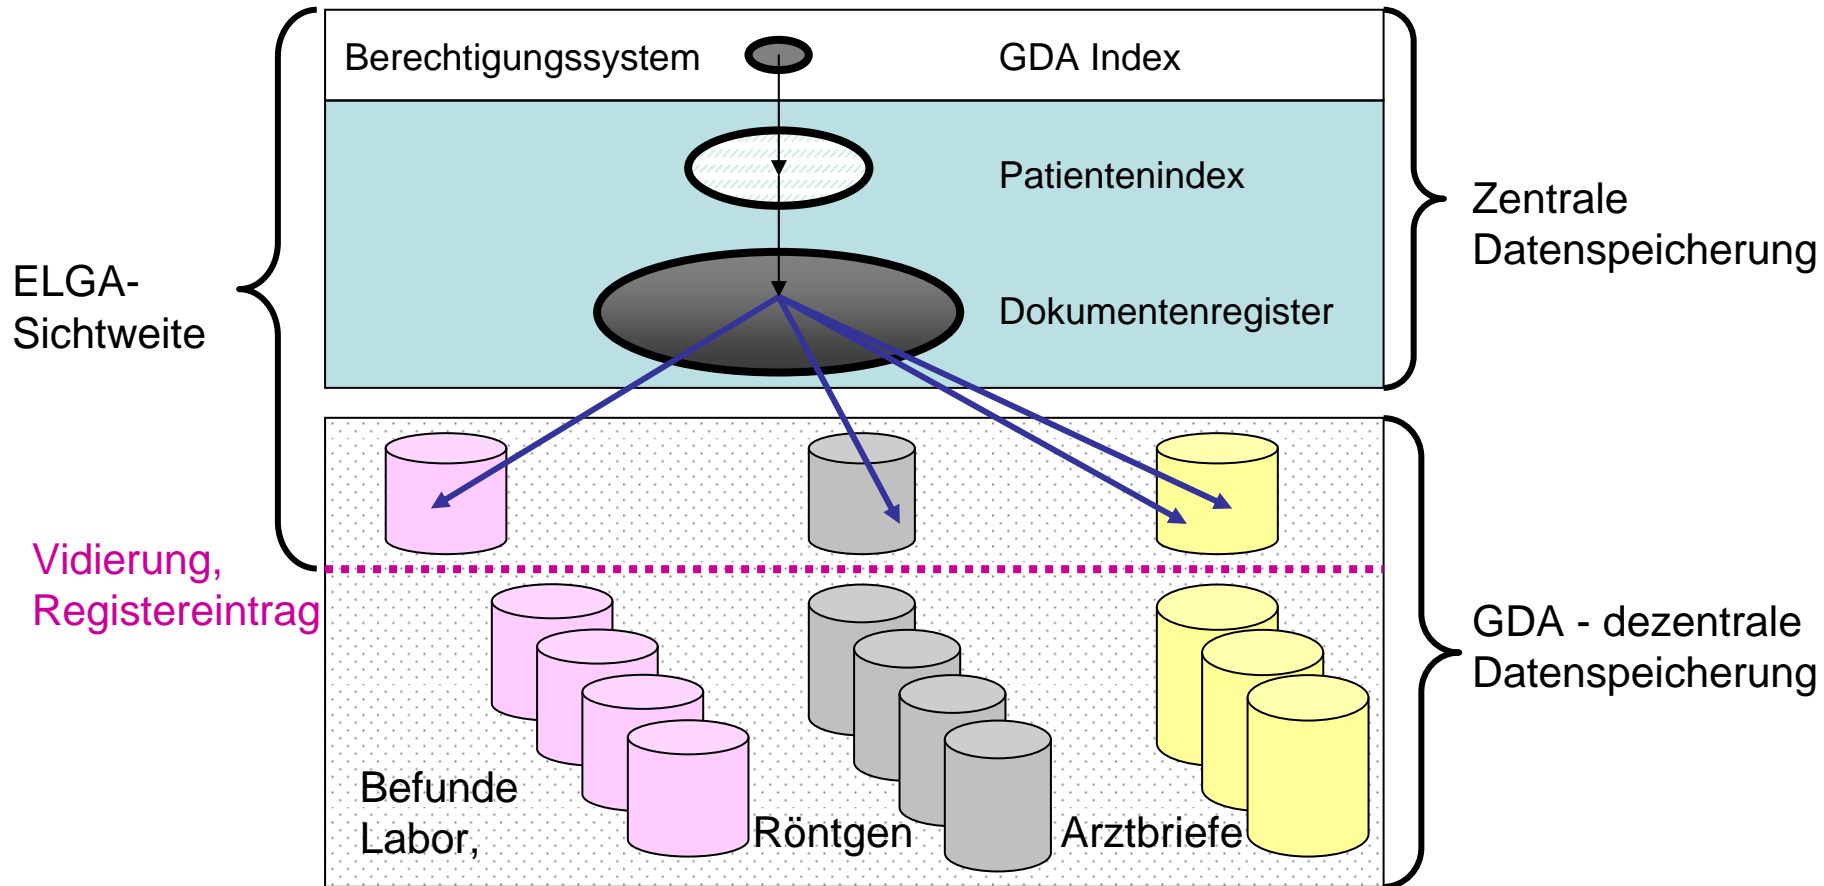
Berechtigungssystem

GDA Index

Patientenindex

Dokumentenregister

Zentrale Datenspeicherung

ELGA-Sichtweite

Vidierung, Registereintrag

GDA - dezentrale Datenspeicherung

Befunde Labor,

Röntgen

Arztbriefe